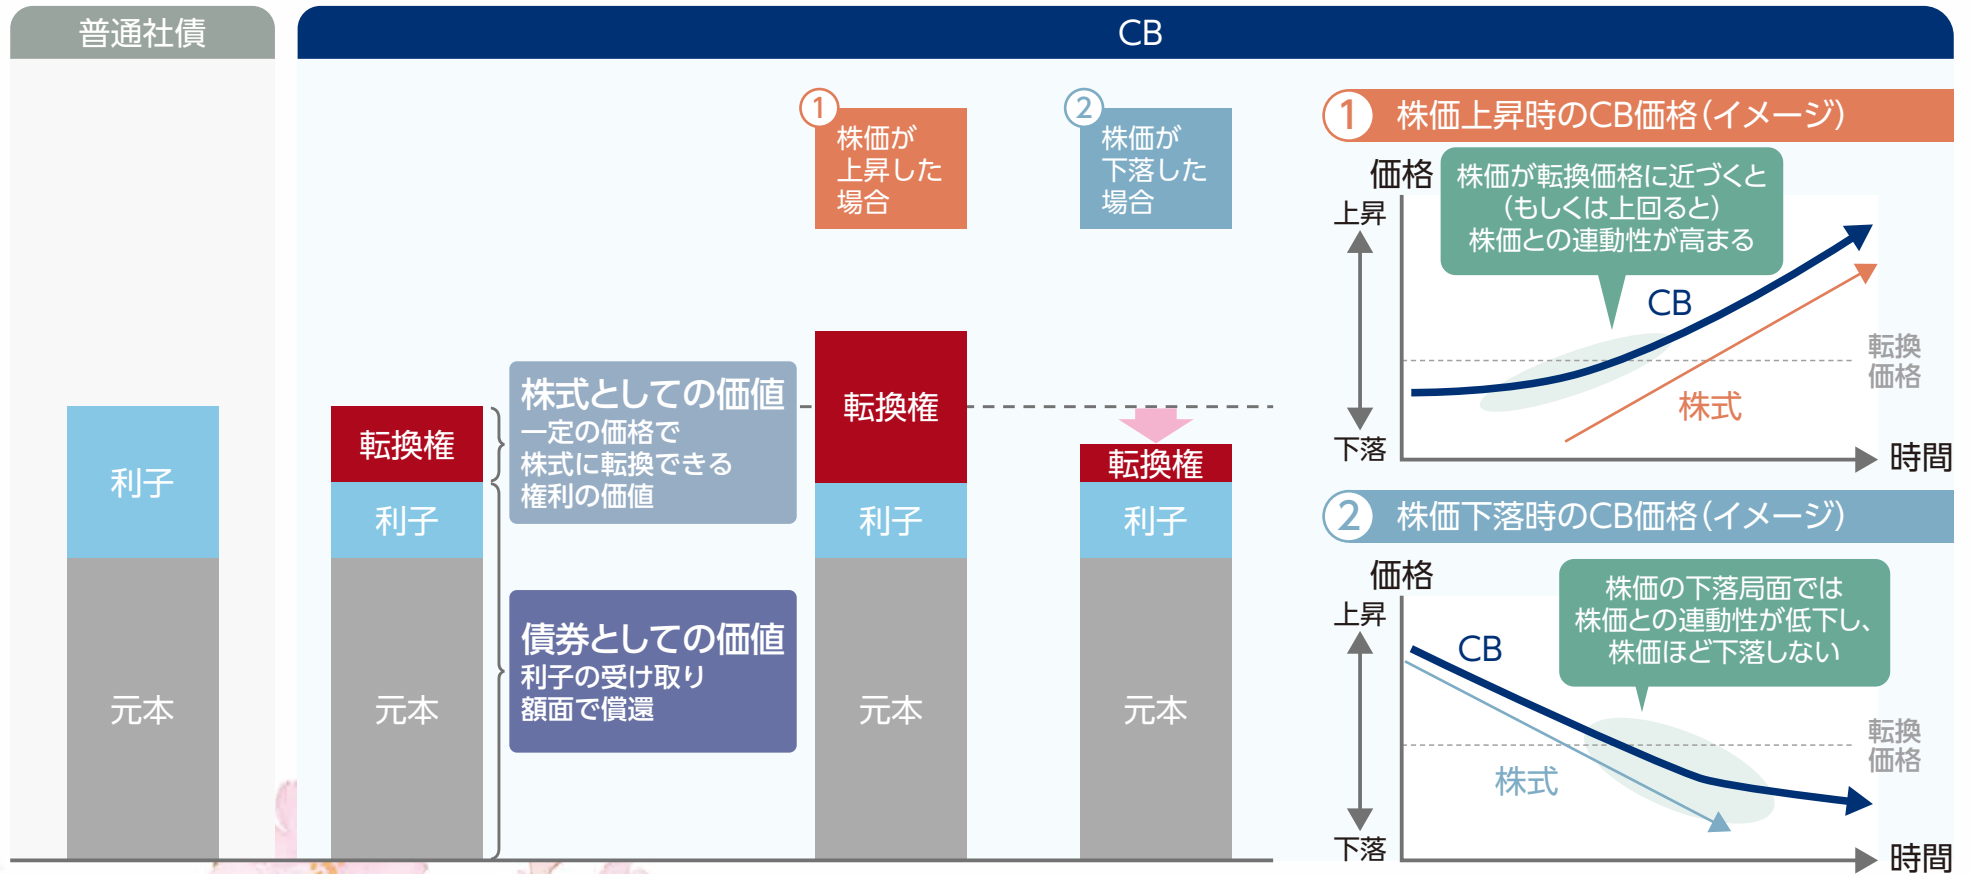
普通社債

CB

利子

元本

転換権

利子

元本

株式としての価値
一定の価格で株式に転換できる権利の価値

債券としての価値
利子の受け取り
額面で償還

1
株価が上昇した場合

転換権

利子

元本

2
株価が下落した場合

転換権

利子

元本

1 株価上昇時のCB価格(イメージ)

価格
上昇
下落
株価が転換価格に近づくと(もしくは上回ると)株価との連動性が高まる
CB
転換価格
株式
時間

2 株価下落時のCB価格(イメージ)

価格
上昇
下落
CB
株価の下落局面では株価との連動性が低下し、株価ほど下落しない
転換価格
株式
時間